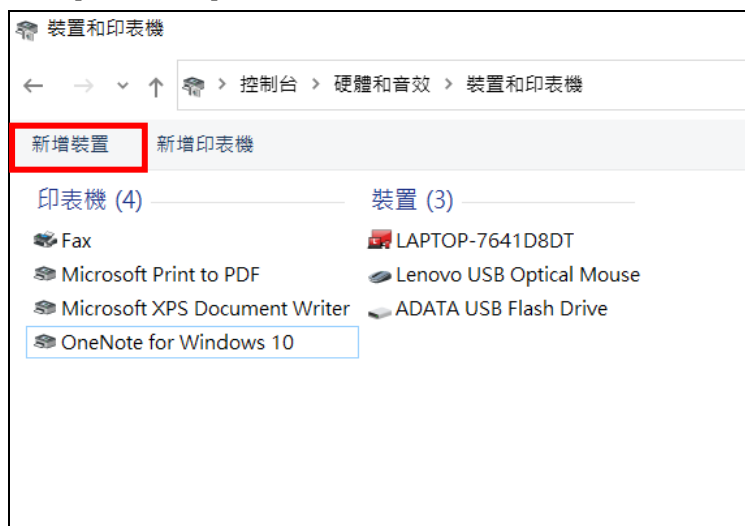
裝置和印表機

← → ⌄ ↑ > 控制台 > 硬體和音效 > 裝置和印表機

新增裝置 新增印表機

印表機 (4)

Fax

Microsoft Print to PDF

Microsoft XPS Document Writer

OneNote for Windows 10

裝置 (3)

LAPTOP-7641D8DT

Lenovo USB Optical Mouse

ADATA USB Flash Drive